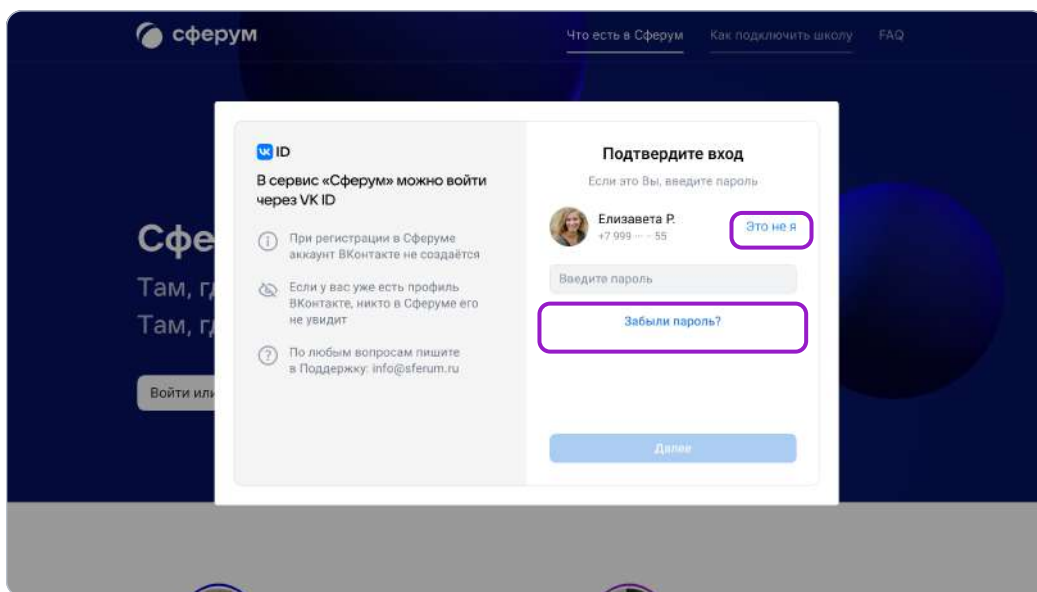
сферум

Что есть в Сферум Как подключить школу FAQ

Сфе
Там, г
Там, г

Войти или

VK ID

В сервис «Сферум» можно войти через VK ID

При регистрации в Сферуме аккаунт ВКонтакте не создаётся

Если у вас уже есть профиль ВКонтакте, никто в Сферуме его не увидит

По любым вопросам пишите в Поддержку: info@sferum.ru

Подтвердите вход

Если это Вы, введите пароль

Елизавета Р.
+7 999 ··· ·· 55

Это не я

Введите пароль

Забыли пароль?

Далее